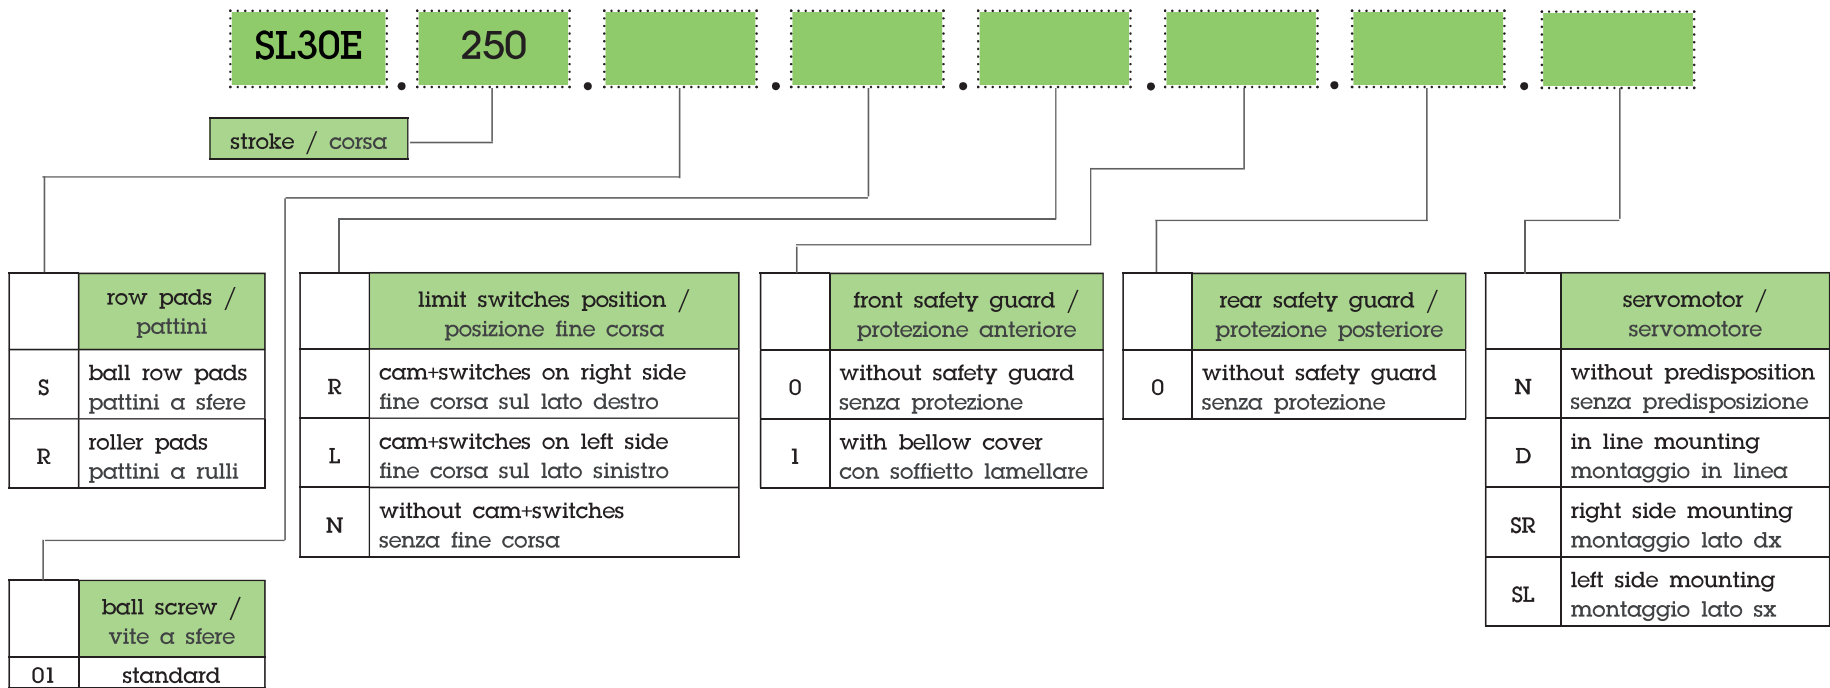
SL30E . 250 . . . . . .

stroke / corsa

| | row pads / pattini |
|---|---|
| S | ball row pads<br>pattini a sfere |
| R | roller pads<br>pattini a rulli |

| | limit switches position / posizione fine corsa |
|---|---|
| R | cam+switches on right side<br>fine corsa sul lato destro |
| L | cam+switches on left side<br>fine corsa sul lato sinistro |
| N | without cam+switches<br>senza fine corsa |

| | front safety guard / protezione anteriore |
|---|---|
| 0 | without safety guard<br>senza protezione |
| 1 | with bellow cover<br>con soffietto lamellare |

| | rear safety guard / protezione posteriore |
|---|---|
| 0 | without safety guard<br>senza protezione |

| | servomotor / servomotore |
|---|---|
| N | without predisposition<br>senza predisposizione |
| D | in line mounting<br>montaggio in linea |
| SR | right side mounting<br>montaggio lato dx |
| SL | left side mounting<br>montaggio lato sx |

| | ball screw / vite a sfere |
|---|---|
| 01 | standard |